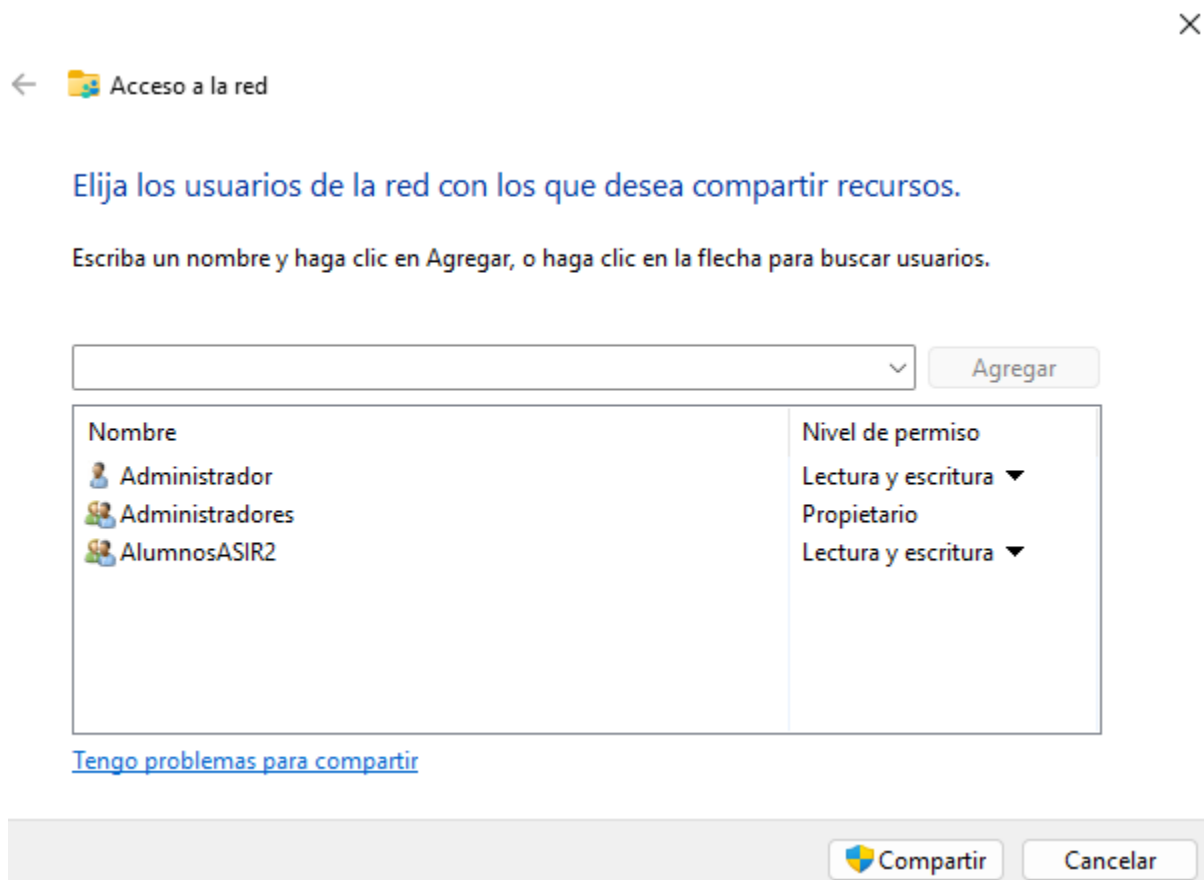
Acceso a la red

Elija los usuarios de la red con los que desea compartir recursos.

Escriba un nombre y haga clic en Agregar, o haga clic en la flecha para buscar usuarios.

Agregar

| Nombre | Nivel de permiso |
|---|---|
| Administrador | Lectura y escritura |
| Administradores | Propietario |
| AlumnosASIR2 | Lectura y escritura |

Tengo problemas para compartir

Compartir Cancelar